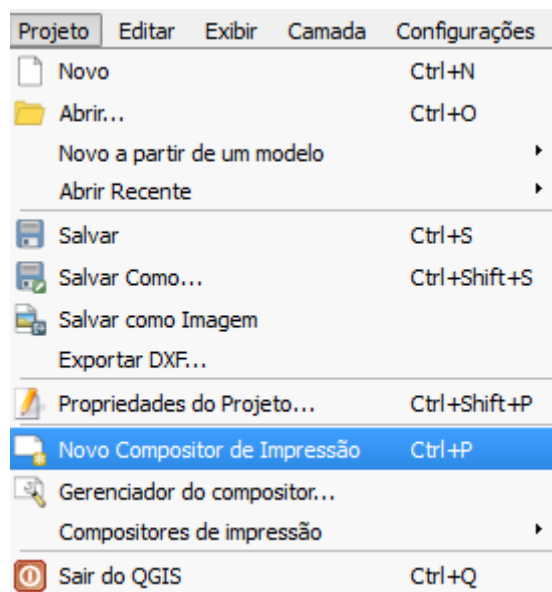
Projeto Editar Exibir Camada Configurações

Novo Ctrl+N
Abrir... Ctrl+O
Novo a partir de um modelo
Abrir Recente

Salvar Ctrl+S
Salvar Como... Ctrl+Shift+S
Salvar como Imagem
Exportar DXF...

Propriedades do Projeto... Ctrl+Shift+P

Novo Compositor de Impressão Ctrl+P
Gerenciador do compositor...
Compositores de impressão

Sair do QGIS Ctrl+Q